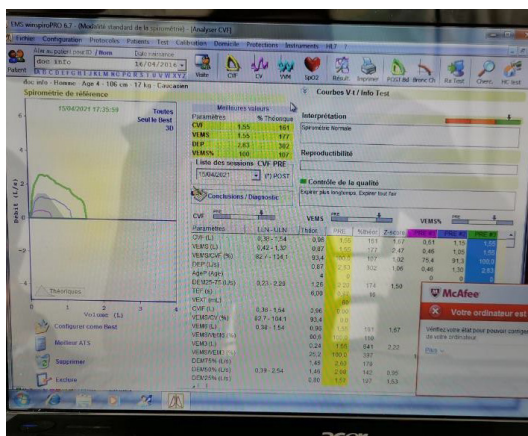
EMS winspiroPRO 6.7 - [Modalité standard de la Spirométrie] - [Analyser CVF]

Fichier Configuration Protocoles Patients Test Calibration Domicile Protections Instruments HL7 ?

Aller au patient pour ID / Nom
doc ikfo
Patient
ABCDEFGHIJKLMNOPQRSTUVWXYZ
doc info - Homme - Age 4 / 106 cm - 17 kg - Caucasien

Visite CVF VV VM SpO2 Résult Imprimer PDST-Bd Bronc.Ch Rx Test Cherc. HC test

Spirométrie de référence

15/04/2021 17:35:59
Toutes
Seul le Best
3D

Débit (L/s)

Volume (L)

Théorique

Meilleures valeurs
| Paramètres | | % Théorique |
|---|---|---|
| CVF | 1,55 | 161 |
| VEMS | 1,55 | 177 |
| DEP | 2,63 | 302 |
| VEMS% | 100 | 107 |

Liste des sessions CVF PRE
15/04/2021 (*) POST

Conclusions / Diagnostic

Courbes V-t / Info Test

Interprétation
Spirométrie Normale

Reproductibilité

Contrôle de la qualité
Expirer plus longtemps. Expirer tout l'air

CVF VEMS VEMS%

| Paramètres | LLN - ULN | Théor | PRE | %théor | Z-score | PRE #1 | PRE #2 | PRE #3 |
|---|---|---|---|---|---|---|---|---|
| CVF (L) | 0,39 - 1,54 | 0,96 | 1,55 | 161 | 1,67 | 0,61 | 1,15 | 1,55 |
| VEMS (L) | 0,42 - 1,32 | 0,87 | 1,55 | 177 | 2,47 | 0,46 | 1,05 | 1,55 |
| VEMS/CVF (%) | 82,7 - 104,1 | 93,4 | 100,0 | 107 | 1,02 | 75,4 | 91,3 | 100,0 |
| DEP (L/s) | | 0,87 | 2,63 | 302 | 1,96 | 0,46 | 1,30 | 2,63 |
| AgeP (Age) | | 4 | | | | | | |
| DEM25-75 (L/s) | 0,23 - 2,28 | 1,26 | 2,22 | 174 | 1,50 | | | |
| TEF (s) | | 6,09 | | 18 | | | | |
| BEXT (mL) | | | | | | | | |
| CVF (L) | 0,39 - 1,54 | 0,96 | | | | | | |
| VEMS/CV (%) | 82,7 - 104,1 | 93,4 | | | | | | |
| VEMS (L) | 0,39 - 1,54 | 0,96 | 1,55 | 161 | 1,57 | | | |
| VEMS/VEMS(%) | | 90,0 | 100,0 | 111 | | | | |
| VEMO (L) | | 0,24 | 1,55 | 641 | 2,27 | | | |
| VEMS/VEM(%) | | 25,2 | 100,0 | 397 | | | | |
| DEM75% (L/s) | | 1,46 | 2,63 | 179 | | | | |
| DEM50% (L/s) | 0,39 - 2,54 | 1,46 | 2,08 | 142 | 0,85 | | | |
| DEM25% (L/s) | | 0,85 | 1,52 | 177 | 1,53 | | | |

Configurer comme Best
Meilleur ATS
Supprimer
Lecture

McAfee
Votre ordinateur est
Vérifiez votre état pour pouvoir corriger de votre ordinateur.
Plus

acer